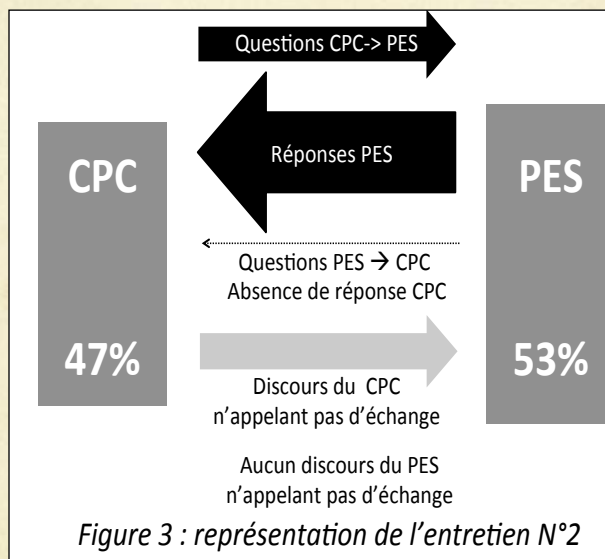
Questions CPC-> PES

CPC

Réponses PES

PES

Questions PES → CPC
Absence de réponse CPC

47%

53%

Discours du CPC
n'appelant pas d'échange

Aucun discours du PES
n'appelant pas d'échange

*Figure 3 : représentation de l'entretien N°2*